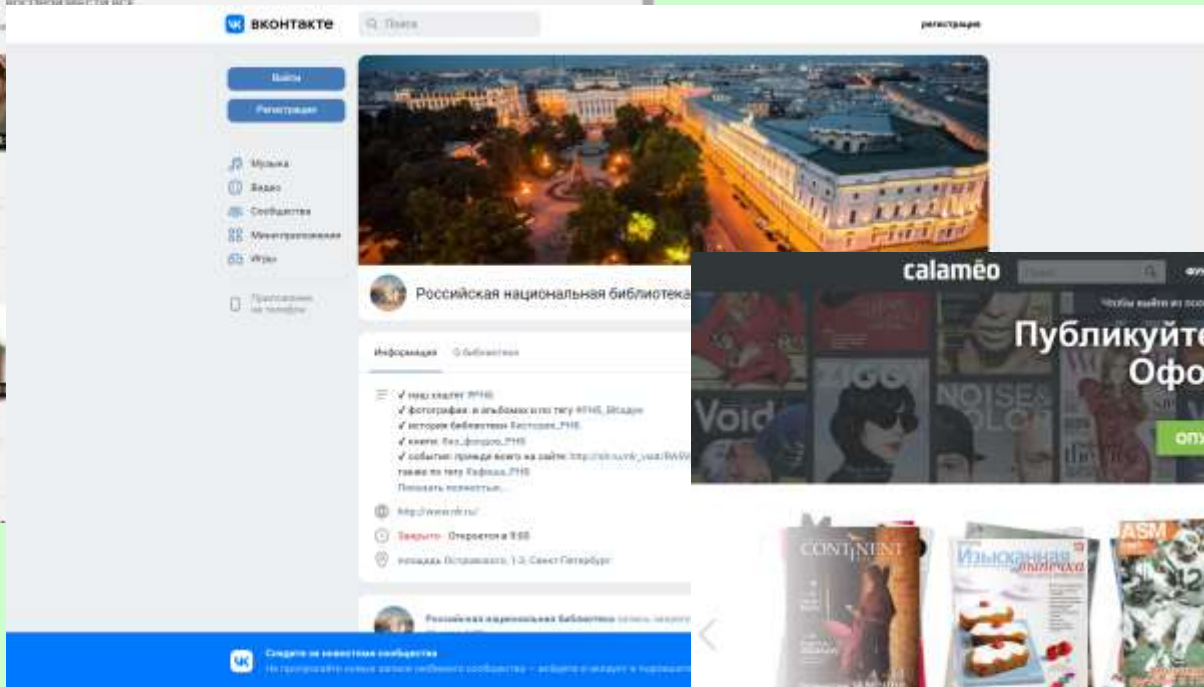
вконтакте
Поиск
регистрация
Войти
Регистрация
Музыка
Видео
Сообщества
Мини-приложения
Игры
Приложение на телефон
Российская национальная библиотека
Информация
О библиотеке
✓ наш хештег #РНБ
✓ фотографии: в альбомах и по тегу #РНБ_Вкадре
✓ история библиотеки: Историях_РНБ
✓ книги: Без_фондов_РНБ
✓ события: прямо всего на сайте: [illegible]
также по тегу Кафедра_РНБ
Показать полностью...
http://www.nlr.ru/
Закрыто · Откроется в 9:00
площадь Островского, 1-3, Санкт-Петербург
Российская национальная библиотека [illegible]
Следите за новостями сообщества
Не пропускайте новые записи любимого сообщества — войдите в аккаунт и подпишитесь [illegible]
calaméo
Поиск
Чтобы выйти из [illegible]
Публикуйте
Офо
Void
ZIGGY
NOISE & COLOR
ОПУ
CONTINENT
Изысканная выпечка
ASM